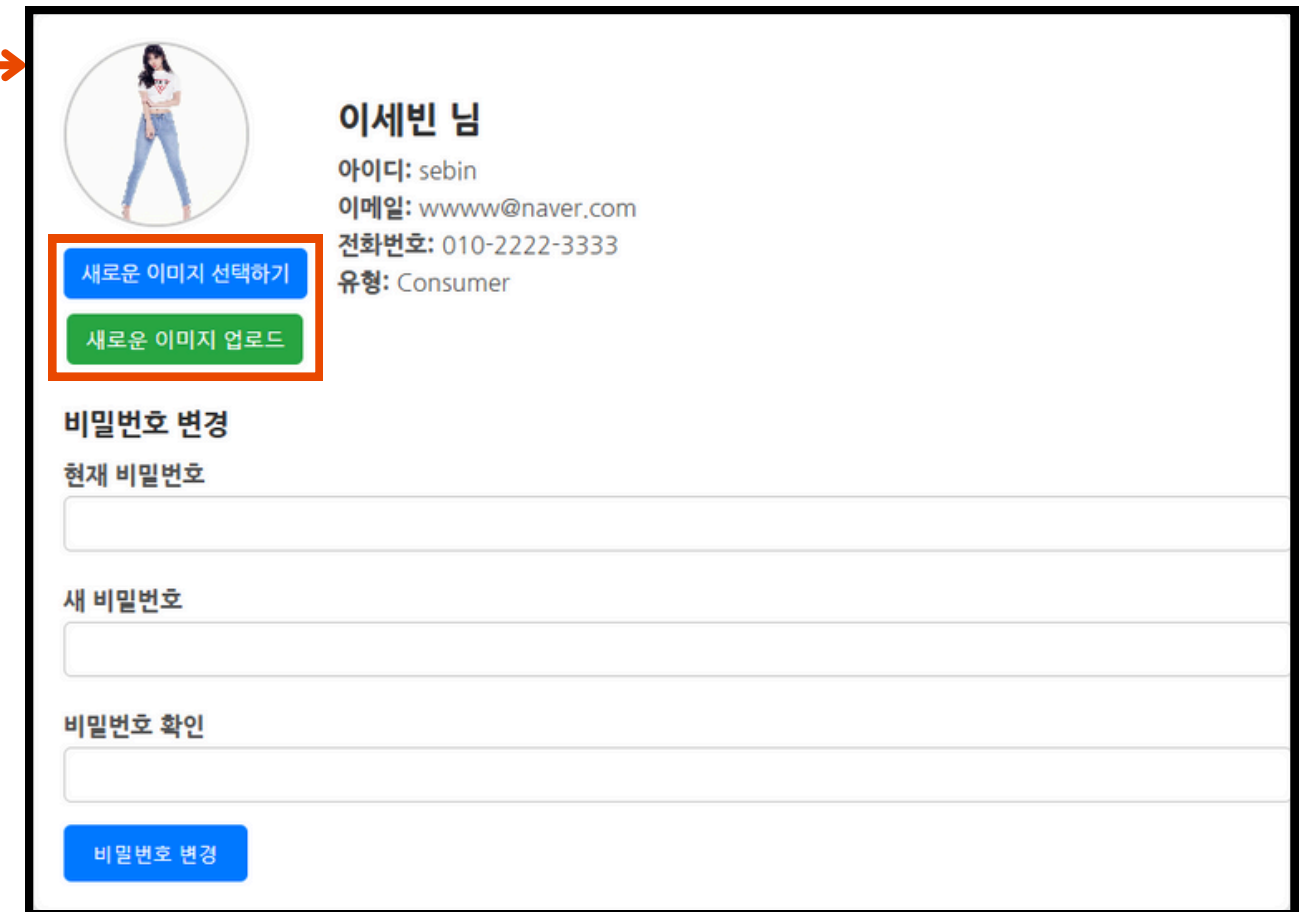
이세빈 님

아이디: sebin
이메일: wwwww@naver.com
전화번호: 010-2222-3333
유형: Consumer

새로운 이미지 선택하기

새로운 이미지 업로드

비밀번호 변경

현재 비밀번호

새 비밀번호

비밀번호 확인

비밀번호 변경